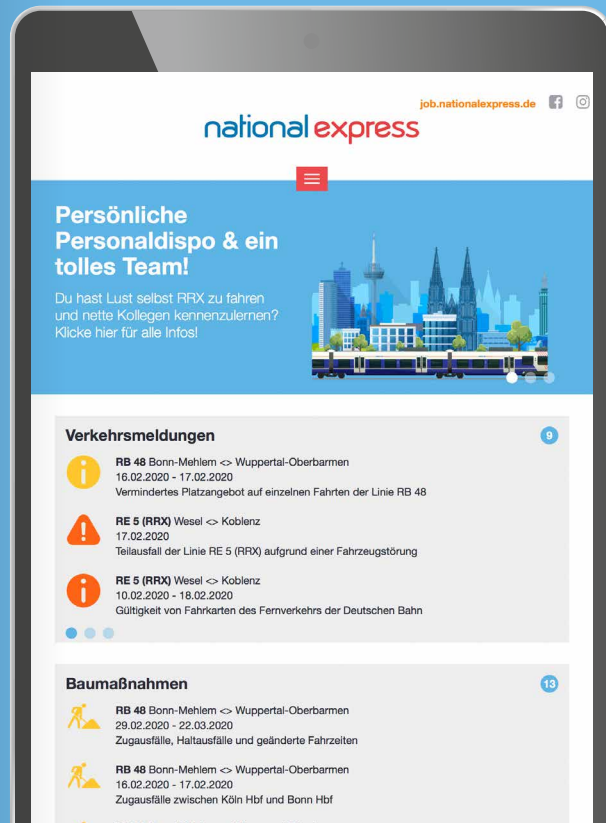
job.nationalexpress.de

national express

Persönliche Personaldispo & ein tolles Team!

Du hast Lust selbst RRX zu fahren und nette Kollegen kennenzulernen? Klicke hier für alle Infos!

Verkehrsmeldungen

9

RB 48 Bonn-Mehlem <> Wuppertal-Oberbarmen
16.02.2020 - 17.02.2020
Vermindertes Platzangebot auf einzelnen Fahrten der Linie RB 48

RE 5 (RRX) Wesel <> Koblenz
17.02.2020
Teilausfall der Linie RE 5 (RRX) aufgrund einer Fahrzeugstörung

RE 5 (RRX) Wesel <> Koblenz
10.02.2020 - 18.02.2020
Gültigkeit von Fahrkarten des Fernverkehrs der Deutschen Bahn

Baumaßnahmen

13

RB 48 Bonn-Mehlem <> Wuppertal-Oberbarmen
29.02.2020 - 22.03.2020
Zugausfälle, Haltausfälle und geänderte Fahrzeiten

RB 48 Bonn-Mehlem <> Wuppertal-Oberbarmen
16.02.2020 - 17.02.2020
Zugausfälle zwischen Köln Hbf und Bonn Hbf